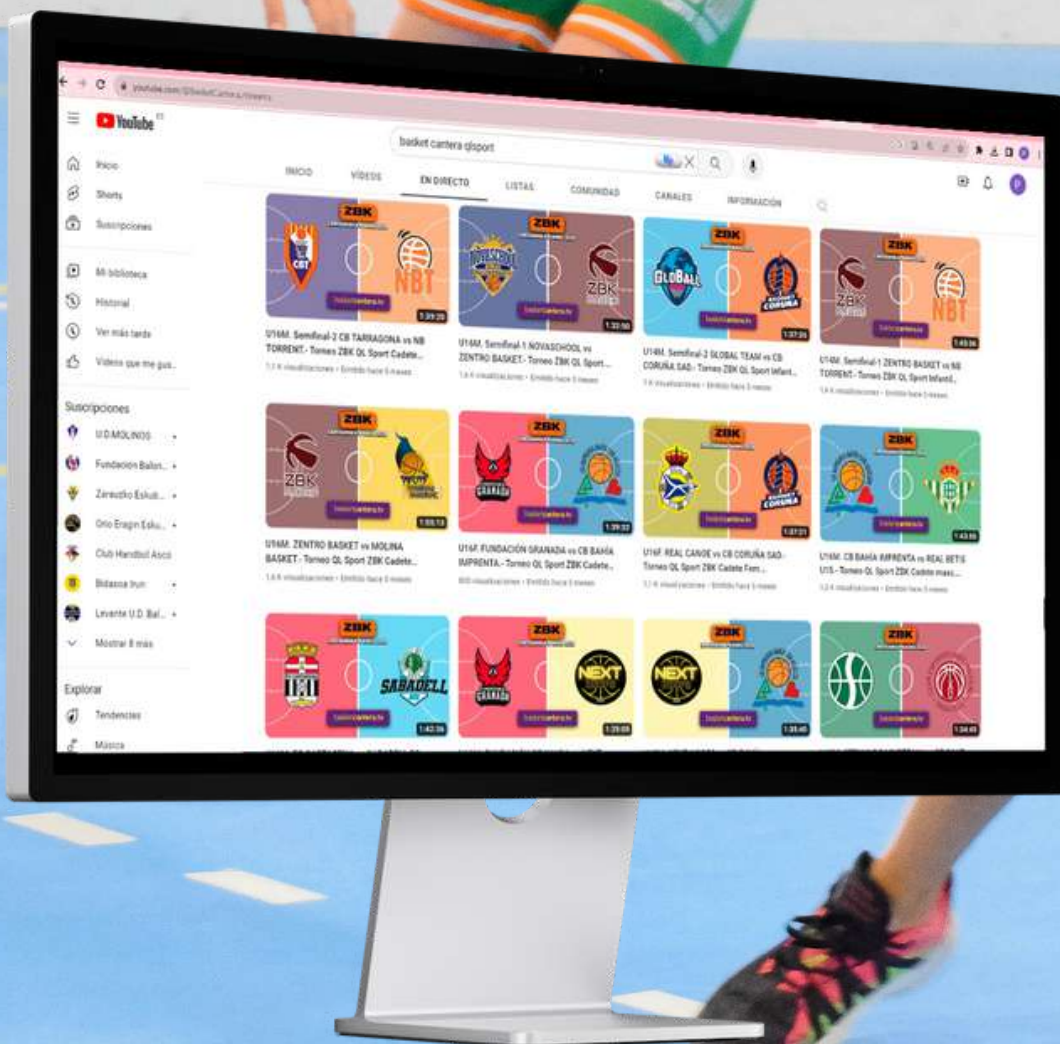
YouTube

basket cantera qlsport

Inicio
Shorts
Suscripciones
Mi biblioteca
Historial
Ver más tarde
Videos que me gus...

Suscripciones
U.D.MOLINOS
Fundación Balon...
Zarautzko Eskub...
Orio Eragin Esku...
Club Handbol Asco
Bidasoa Irun
Levante U.D. Bal...
Mostrar 8 más

Explorar
Tendencias
Música

INICIO
VÍDEOS
EN DIRECTO
LISTAS
COMUNIDAD
CANALES
INFORMACIÓN

ZBK
CBT
NBT
1:39:20
U16M. Semifinal-2 CB TARRAGONA vs NB TORRENT.- Torneo ZBK QL Sport Cadete...
1,1 K visualizaciones • Emitido hace 5 meses

ZBK
NOVASCHOOL
ZBK
1:33:50
U14M. Semifinal-1 NOVASCHOOL vs ZENTRO BASKET.- Torneo ZBK QL Sport...
1,6 K visualizaciones • Emitido hace 5 meses

ZBK
GLOBALL
CORUÑA
1:37:25
U14M. Semifinal-2 GLOBAL TEAM vs CB CORUÑA SAD.- Torneo ZBK QL Sport Infant...
1 K visualizaciones • Emitido hace 5 meses

ZBK
ZBK
NBT
1:45:06
U14M. Semifinal-1 ZENTRO BASKET vs NB TORRENT.- Torneo ZBK QL Sport Infant...
1,4 K visualizaciones • Emitido hace 5 meses

ZBK
ZBK
1:55:13
U16M. ZENTRO BASKET vs MOLINA BASKET.- Torneo QL Sport ZBK Cadete...
1,6 K visualizaciones • Emitido hace 5 meses

ZBK
GRANADA
1:39:32
U16F. FUNDACIÓN GRANADA vs CB BAHÍA IMPRENTA.- Torneo QL Sport ZBK Cadete...
800 visualizaciones • Emitido hace 5 meses

ZBK
CORUÑA
1:37:21
U16F. REAL CANOE vs CB CORUÑA SAD.- Torneo QL Sport ZBK Cadete Fem...
1,1 K visualizaciones • Emitido hace 5 meses

ZBK
1:43:55
U16M. CB BAHÍA IMPRENTA vs REAL BETIS U15.- Torneo QL Sport ZBK Cadete masc...
1,2 K visualizaciones • Emitido hace 5 meses

ZBK
SABADELL
1:42:36

ZBK
GRANADA
NEXT
1:29:03

ZBK
NEXT
1:38:40

ZBK
1:34:45